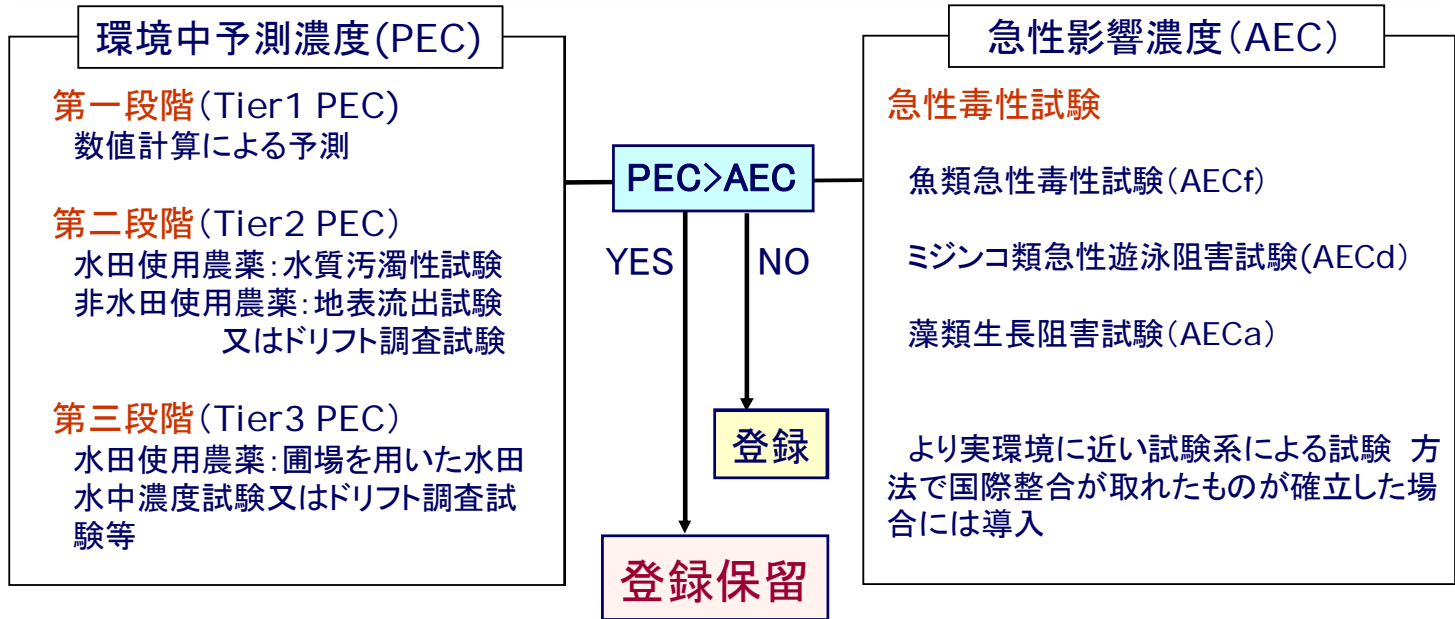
環境中予測濃度(PEC)

第一段階(Tier1 PEC)
数値計算による予測

第二段階(Tier2 PEC)
水田使用農薬:水質汚濁性試験
非水田使用農薬:地表流出試験又はドリフト調査試験

第三段階(Tier3 PEC)
水田使用農薬:圃場を用いた水田水中濃度試験又はドリフト調査試験等

PEC>AEC

YES

NO

登録

登録保留

急性影響濃度(AEC)

急性毒性試験

魚類急性毒性試験(AECf)

ミジンコ類急性遊泳阻害試験(AECd)

藻類生長阻害試験(AECa)

より実環境に近い試験系による試験 方法で国際整合が取れたものが確立した場合には導入